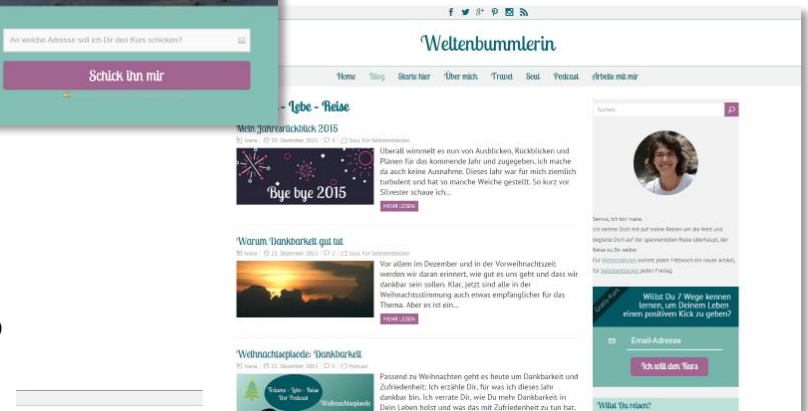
An welche Adresse soll ich Dir den Kurs schicken?

Schick ihn mir

Weltenbummlerin

Home Blog Starte hier Über mich Travel Soul Podcast Arbeite mit mir

- Lebe - Reise

Mein Jahresrückblick 2015

Überall wimmelt es nun von Ausblicken, Rückblicken und Plänen für das kommende Jahr und zugegeben, ich mache da auch keine Ausnahme. Dieses Jahr war für mich ziemlich turbulent und hat so manche Weiche gestellt. So kurz vor Silvester schaue ich...

Bye bye 2015

MEHR LESEN

Warum Dankbarkeit gut tut

Vor allem im Dezember und in der Vorweihnachtszeit werden wir daran erinnert, wie gut es uns geht und dass wir dankbar sein sollen. Klar, jetzt sind alle in der Weihnachtsstimmung auch etwas empfänglicher für das Thema. Aber es ist ein...

MEHR LESEN

Weihnachtsepisode: Dankbarkeit

Passend zu Weihnachten geht es heute um Dankbarkeit und Zufriedenheit: Ich erzähle Dir, für was ich dieses Jahr dankbar bin, ich verrate Dir, wie Du mehr Dankbarkeit in Dein Leben holst und was das mit Zufriedenheit zu tun hat.

Träume - Lebe - Reise Der Podcast Weihnachtsepisode

Suchen

Willst Du 7 Wege kennen lernen, um Deinem Leben einen positiven Kick zu geben?

Email-Adresse

Ich will den Kurs

"Willst Du reisen?"